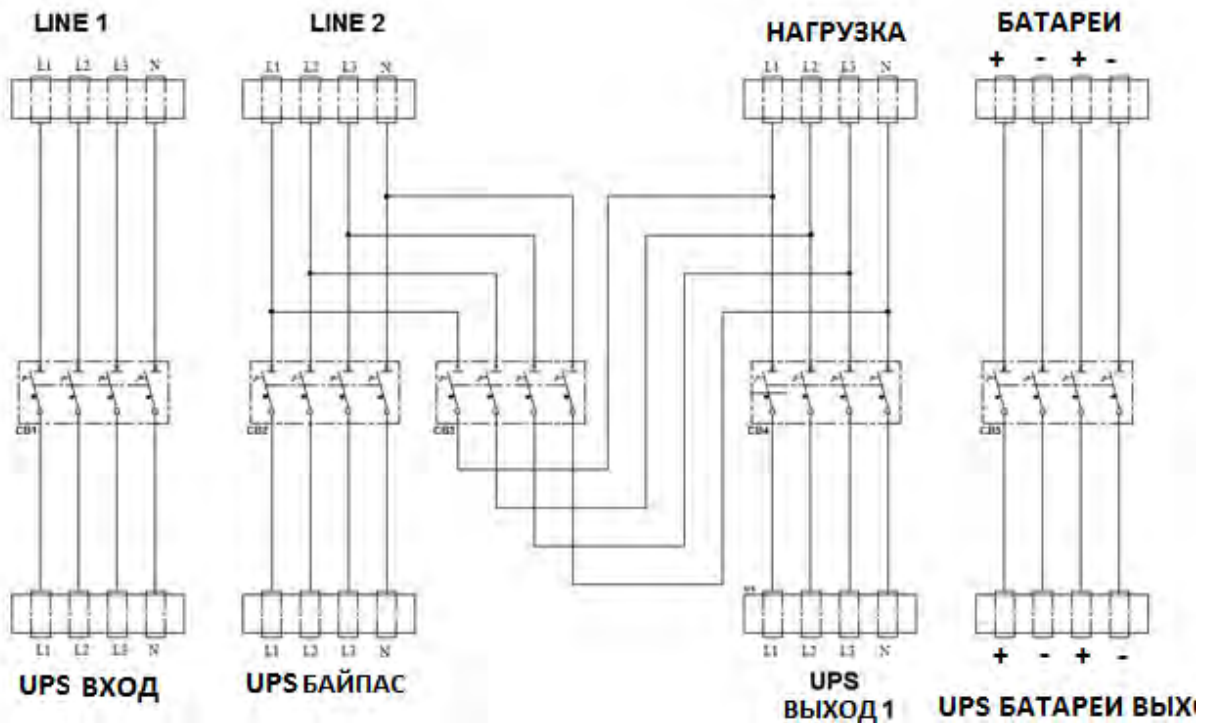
LINE 1

L1 L2 L3 N

LINE 2

L1 L2 L3 N

НАГРУЗКА

L1 L2 L3 N

БАТАРЕИ

+ - + -

CB1

CB2

CB3

CB4

CB5

L1 L2 L3 N

UPS ВХОД

L1 L2 L3 N

UPS БАЙПАС

L1 L2 L3 N

UPS ВЫХОД 1

+ - + -

UPS БАТАРЕИ ВЫХ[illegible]